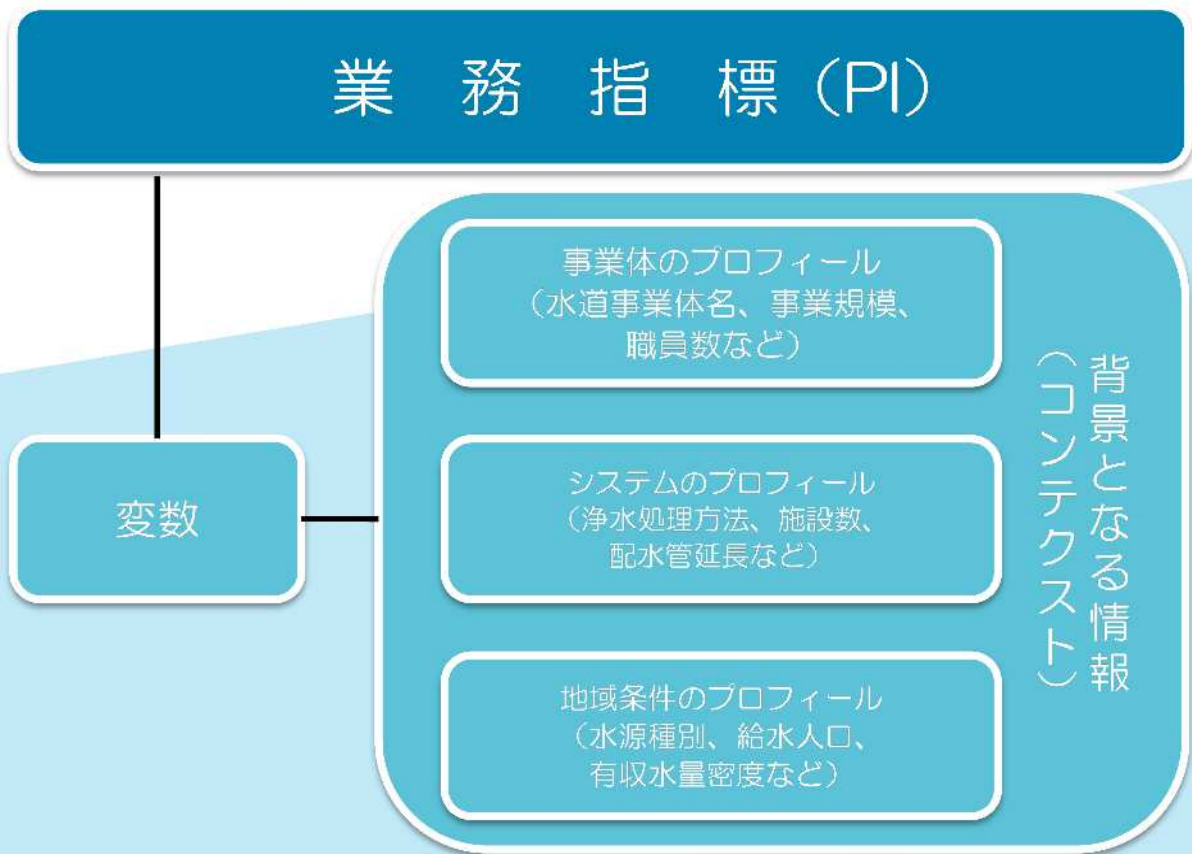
業務指標(PI)

変数

事業体のプロフィール
(水道事業体名、事業規模、職員数など)

システムのプロフィール
(浄水処理方法、施設数、配水管延長など)

地域条件のプロフィール
(水源種別、給水人口、有収水量密度など)

背景となる情報
(コンテクスト)